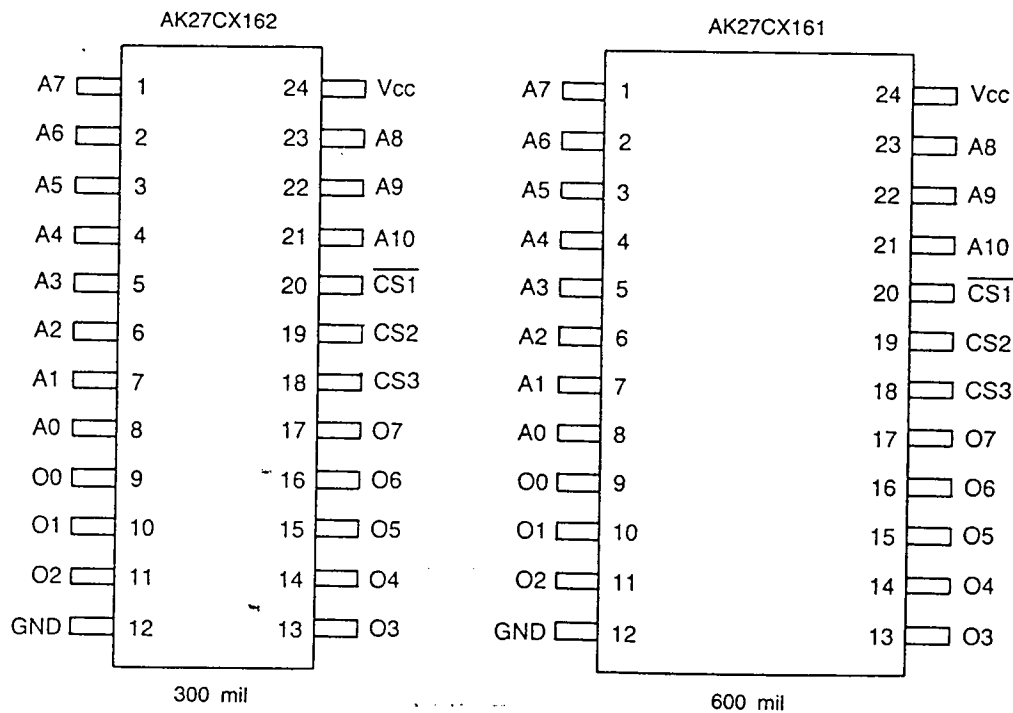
AK27CX162

A7 1
A6 2
A5 3
A4 4
A3 5
A2 6
A1 7
A0 8
O0 9
O1 10
O2 11
GND 12

24 Vcc
23 A8
22 A9
21 A10
20 $\overline{CS1}$
19 CS2
18 CS3
17 O7
16 O6
15 O5
14 O4
13 O3

300 mil

AK27CX161

A7 1
A6 2
A5 3
A4 4
A3 5
A2 6
A1 7
A0 8
O0 9
O1 10
O2 11
GND 12

24 Vcc
23 A8
22 A9
21 A10
20 $\overline{CS1}$
19 CS2
18 CS3
17 O7
16 O6
15 O5
14 O4
13 O3

600 mil